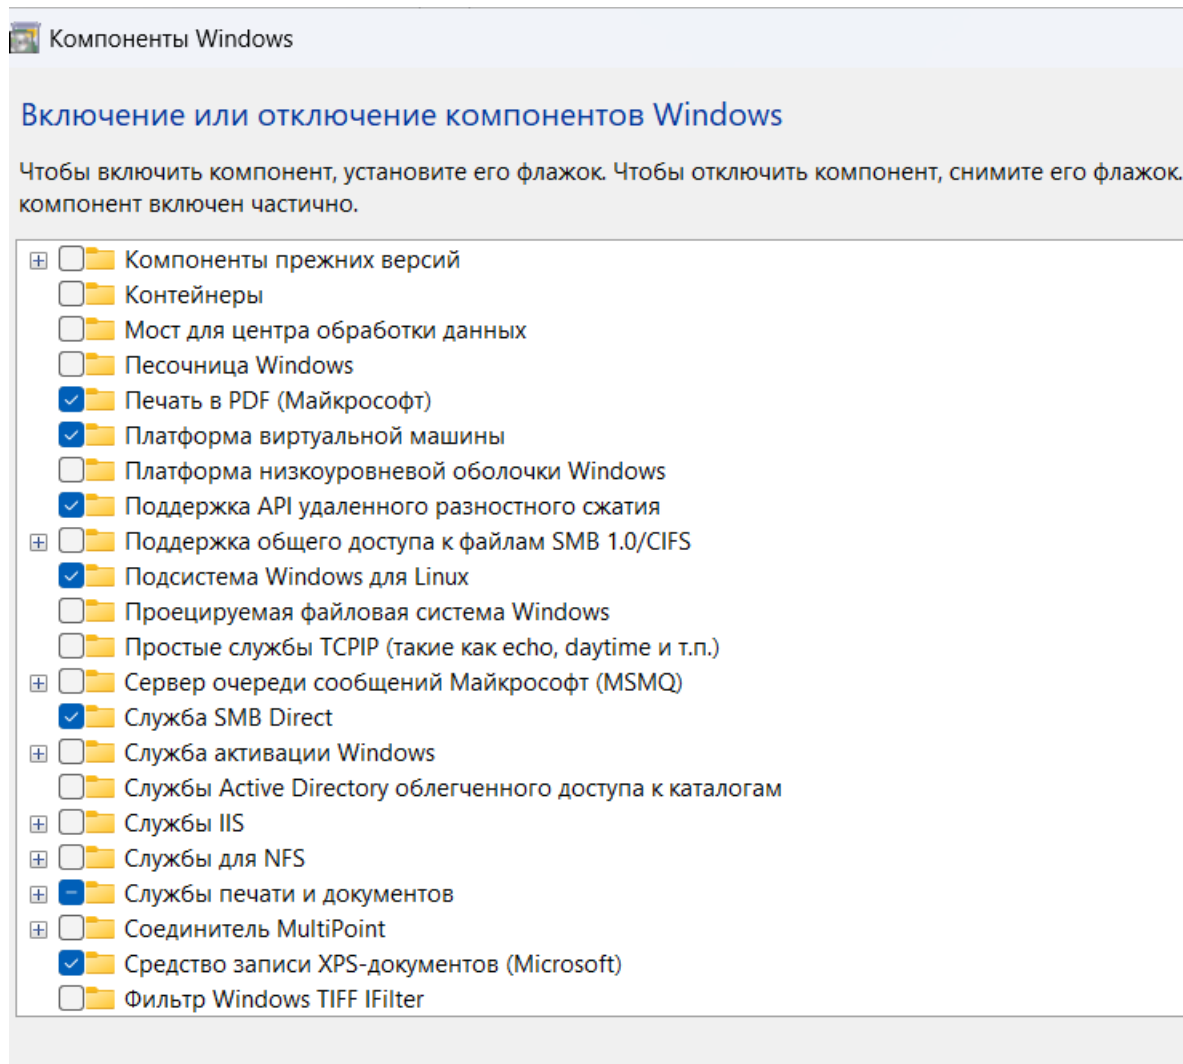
Компоненты Windows

Включение или отключение компонентов Windows

Чтобы включить компонент, установите его флажок. Чтобы отключить компонент, снимите его флажок. компонент включен частично.

Компоненты прежних версий
Контейнеры
Мост для центра обработки данных
Песочница Windows
Печать в PDF (Майкрософт)
Платформа виртуальной машины
Платформа низкоуровневой оболочки Windows
Поддержка API удаленного разностного сжатия
Поддержка общего доступа к файлам SMB 1.0/CIFS
Подсистема Windows для Linux
Проецируемая файловая система Windows
Простые службы TCPIP (такие как echo, daytime и т.п.)
Сервер очереди сообщений Майкрософт (MSMQ)
Служба SMB Direct
Служба активации Windows
Службы Active Directory облегченного доступа к каталогам
Службы IIS
Службы для NFS
Службы печати и документов
Соединитель MultiPoint
Средство записи XPS-документов (Microsoft)
Фильтр Windows TIFF IFilter